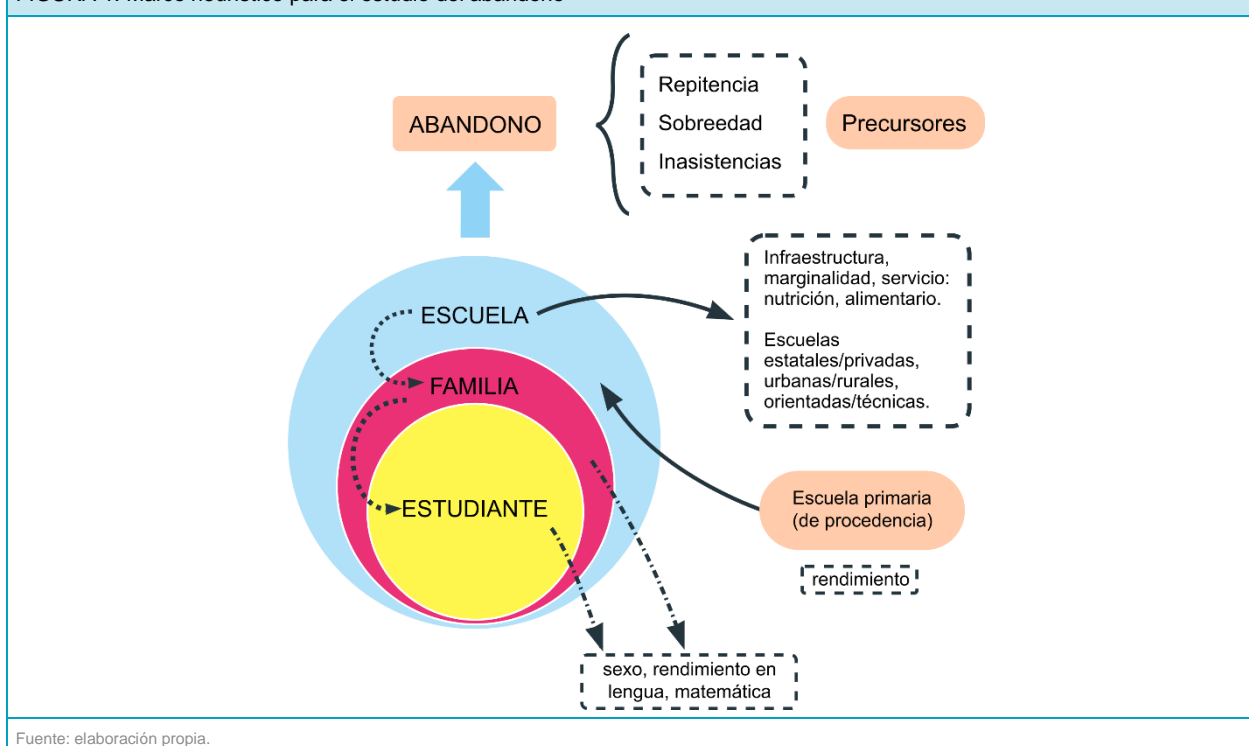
FIGURA 1. Marco heurístico para el estudio del abandono

ABANDONO

Repitencia
Sobreedad
Inasistencias

Precursores

Infraestructura, marginalidad, servicio: nutrición, alimentario.

Escuelas estatales/privadas, urbanas/rurales, orientadas/técnicas.

ESCUELA

FAMILIA

ESTUDIANTE

Escuela primaria (de procedencia)

rendimiento

sexo, rendimiento en lengua, matemática

Fuente: elaboración propia.